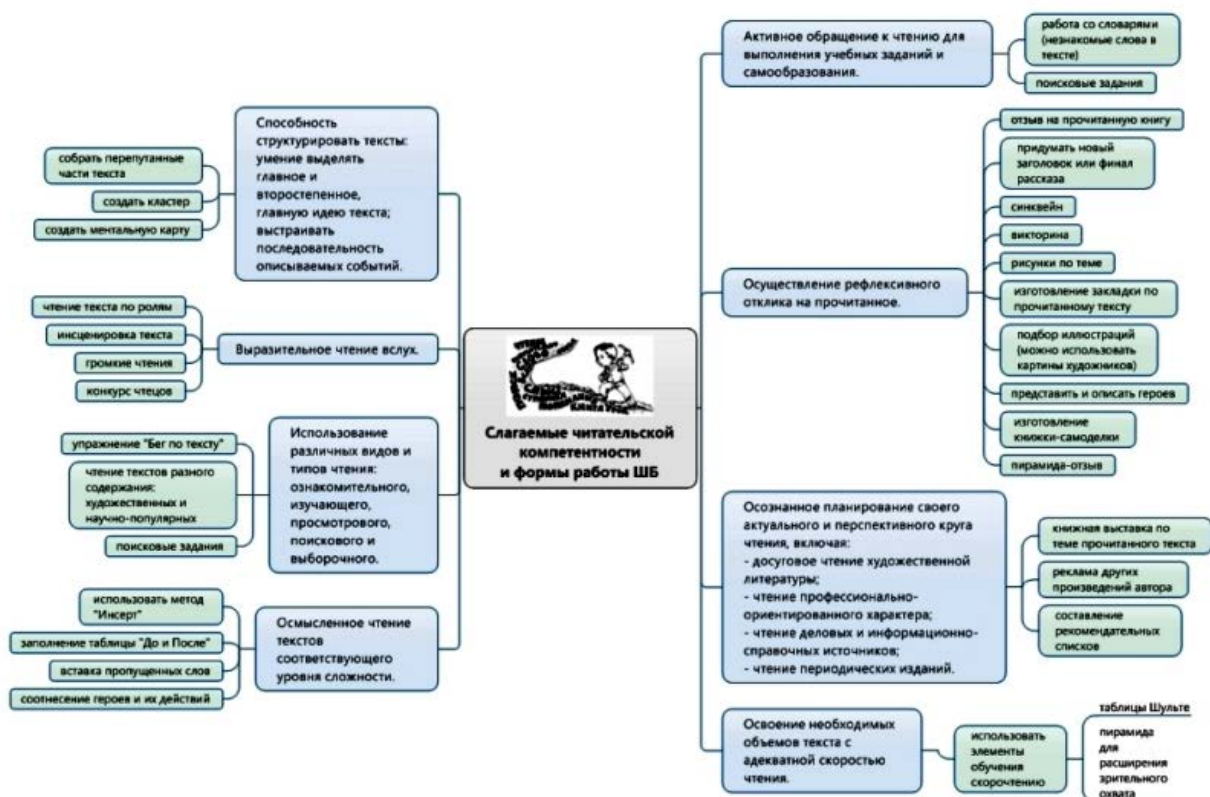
Слагаемые читательской компетентности и формы работы ШБ

Способность структурировать тексты: умение выделять главное и второстепенное, главную идею текста; выстраивать последовательность описываемых событий.

собрать перепутанные части текста

создать кластер

создать ментальную карту

Выразительное чтение вслух.

чтение текста по ролям

инсценировка текста

громкие чтения

конкурс чтецов

Использование различных видов и типов чтения: ознакомительного, изучающего, просмотрового, поискового и выборочного.

упражнение "Бег по тексту"

чтение текстов разного содержания: художественных и научно-популярных

поисковые задания

Осмысленное чтение текстов соответствующего уровня сложности.

использовать метод "Инсерт"

заполнение таблицы "До и После"

вставка пропущенных слов

соотнесение героев и их действий

Активное обращение к чтению для выполнения учебных заданий и самообразования.

работа со словарями (незнакомые слова в тексте)

поисковые задания

Осуществление рефлексивного отклика на прочитанное.

отзыв на прочитанную книгу

придумать новый заголовок или финал рассказа

синквейн

викторина

рисунки по теме

изготовление закладки по прочитанному тексту

подбор иллюстраций (можно использовать картины художников)

представить и описать героев

изготовление книжки-самоделки

пирамида-отзыв

Осознанное планирование своего актуального и перспективного круга чтения, включая:
- досуговое чтение художественной литературы;
- чтение профессионально-ориентированного характера;
- чтение деловых и информационно-справочных источников;
- чтение периодических изданий.

книжная выставка по теме прочитанного текста

реклама других произведений автора

составление рекомендательных списков

Освоение необходимых объемов текста с адекватной скоростью чтения.

использовать элементы обучения скорочтению

таблицы Шульте

пирамида для расширения зрительного охвата